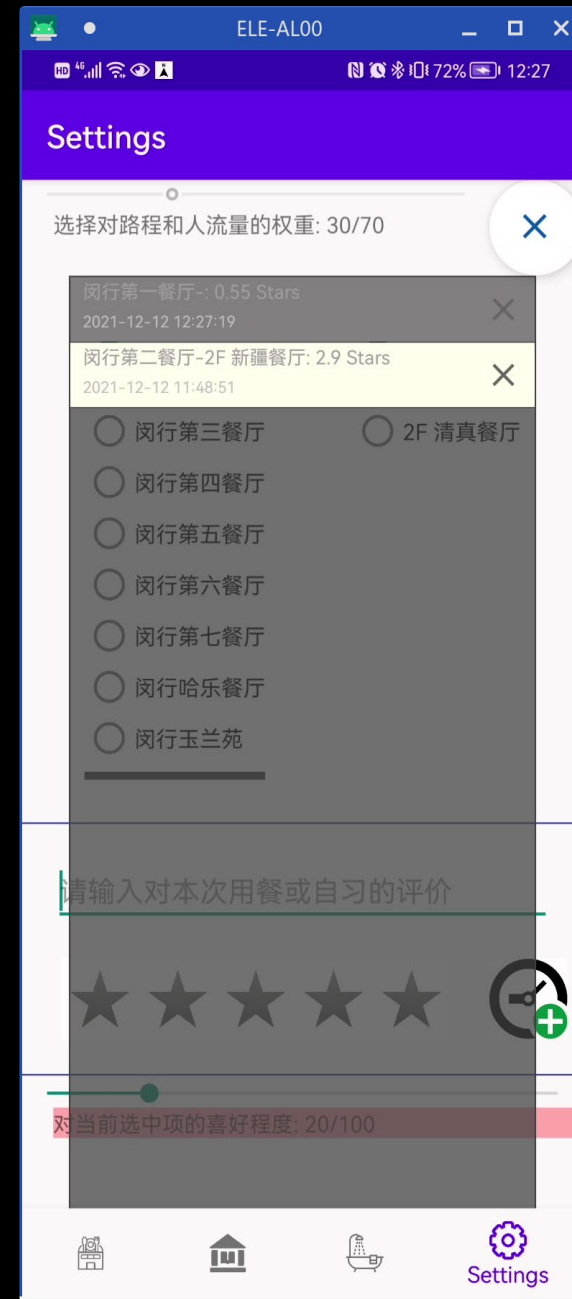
ELE-AL00

72% 12:27

Settings

选择对路程和人流量的权重: 30/70

闵行第一餐厅-: 0.55 Stars
2021-12-12 12:27:19

闵行第二餐厅-2F 新疆餐厅: 2.9 Stars
2021-12-12 11:48:51

闵行第三餐厅
2F 清真餐厅
闵行第四餐厅
闵行第五餐厅
闵行第六餐厅
闵行第七餐厅
闵行哈乐餐厅
闵行玉兰苑

请输入对本次用餐或自习的评价

对当前选中项的喜好程度: 20/100

Settings